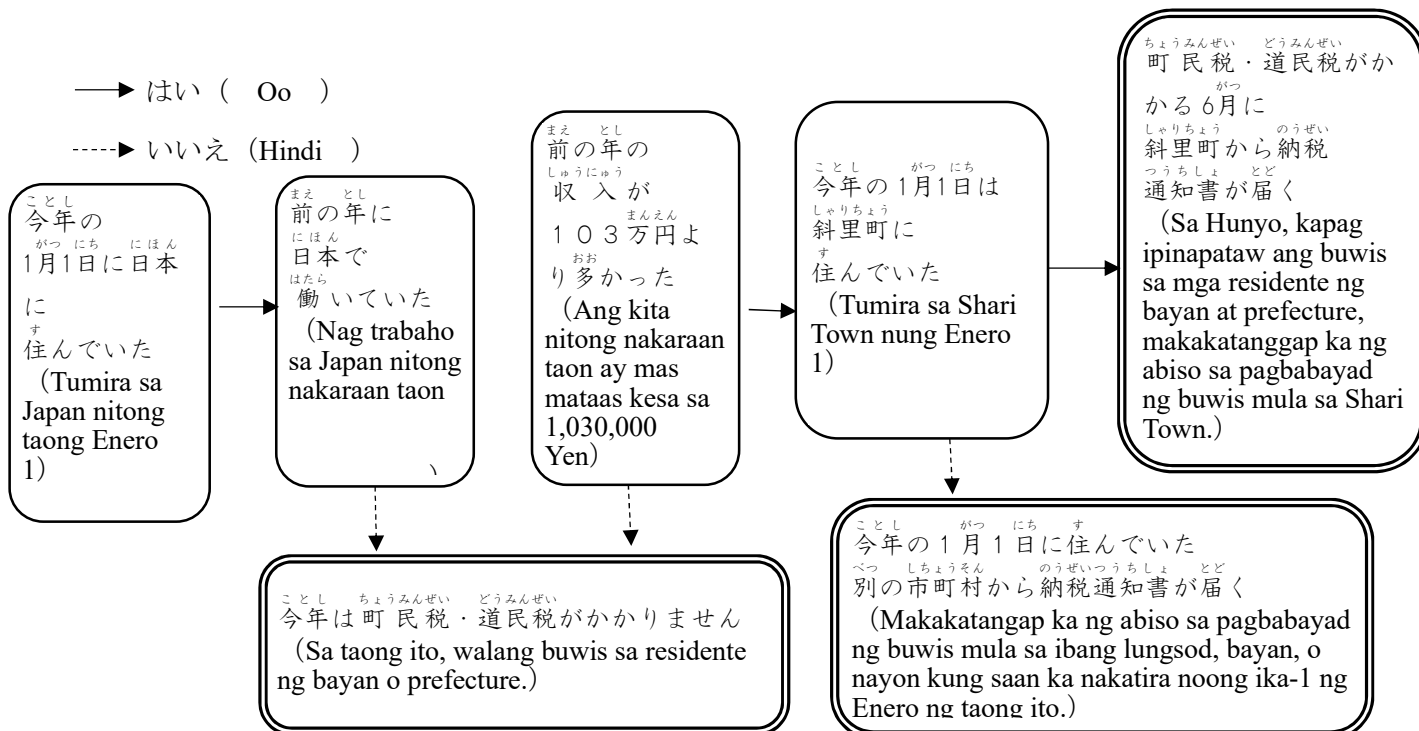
→ はい（　Oo　）

⇢ いいえ（Hindi　）

ことし
今年の
がつ にち にほん
1月1日に日本
に
す
住んでいた
（Tumira sa Japan nitong taong Enero 1）

まえ とし
前の年に
にほん
日本で
はたら
働いていた
（Nag trabaho sa Japan nitong nakaraan taon
、

まえ とし
前の年の
しゅうにゅう
収入が
まんえん
１０３万円よ
おお
り多かった
（Ang kita nitong nakaraan taon ay mas mataas kesa sa 1,030,000 Yen）

ことし がつ にち
今年の1月1日は
しゃりちょう
斜里町に
す
住んでいた
（Tumira sa Shari Town nung Enero 1）

ちょうみんぜい どうみんぜい
町民税・道民税がか
がつ
かる6月に
しゃりちょう のうぜい
斜里町から納税
つうちしょ とど
通知書が届く
（Sa Hunyo, kapag ipinapataw ang buwis sa mga residente ng bayan at prefecture, makakatanggap ka ng abiso sa pagbabayad ng buwis mula sa Shari Town.）

ことし ちょうみんぜい どうみんぜい
今年は町民税・道民税がかかりません
（Sa taong ito, walang buwis sa residente ng bayan o prefecture.）

ことし がつ にち す
今年の１月１日に住んでいた
べつ しちょうそん のうぜいつうちしょ とど
別の市町村から納税通知書が届く
（Makakatangap ka ng abiso sa pagbabayad ng buwis mula sa ibang lungsod, bayan, o nayon kung saan ka nakatira noong ika-1 ng Enero ng taong ito.）